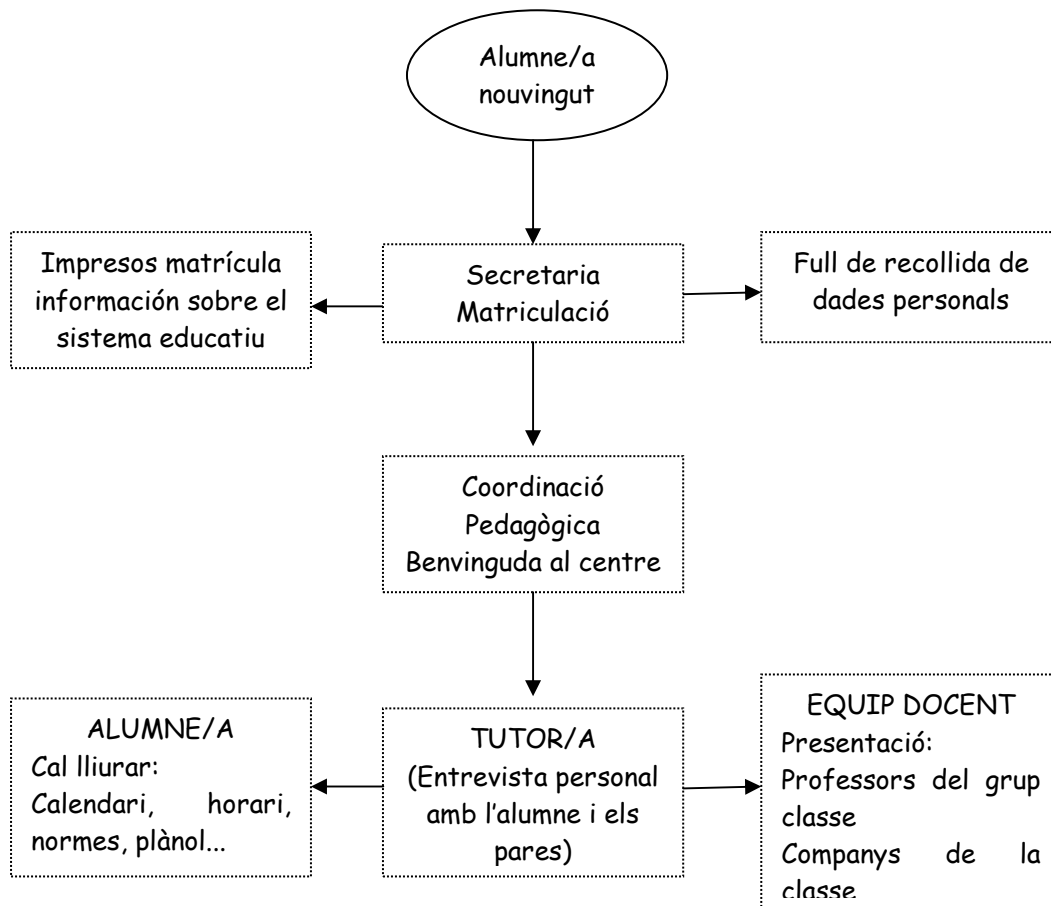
Alumne/a nouvingut

Impresos matrícula información sobre el sistema educatiu

Secretaria Matriculació

Full de recollida de dades personals

Coordinació Pedagògica Benvinguda al centre

ALUMNE/A
Cal lliurar:
Calendari, horari, normes, plànol...

TUTOR/A
(Entrevista personal amb l'alumne i els pares)

EQUIP DOCENT
Presentació:
Professors del grup classe
Companys de la classe